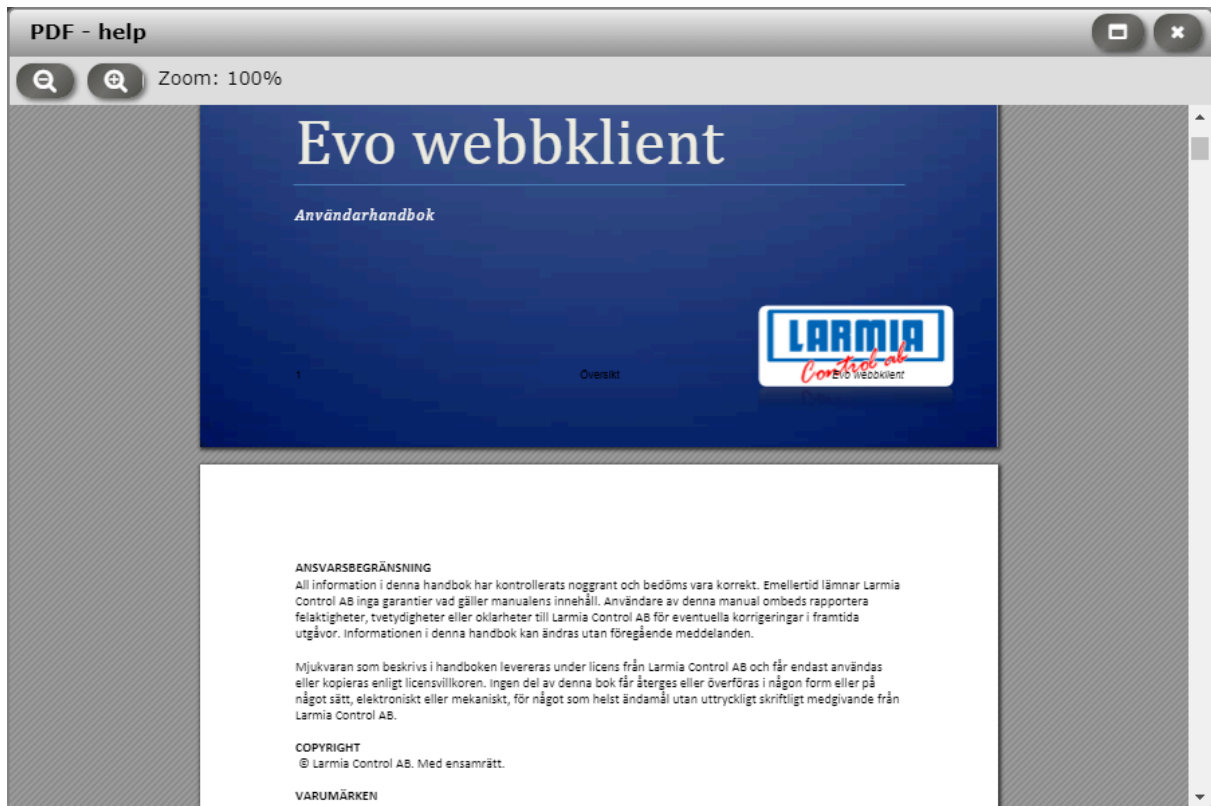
PDF - help

Zoom: 100%

Evo webbklient

Användarhandbok

1 Översikt

LARMIA
Control ab

Evo webbklient

ANSVARSBEGRÄNSNING
All information i denna handbok har kontrollerats noggrant och bedöms vara korrekt. Emellertid lämnar Larmia Control AB inga garantier vad gäller manualens innehåll. Användare av denna manual ombeds rapportera felaktigheter, tvetydigheter eller oklarheter till Larmia Control AB för eventuella korrigeringar i framtida utgåvor. Informationen i denna handbok kan ändras utan föregående meddelanden.

Mjukvaran som beskrivs i handboken levereras under licens från Larmia Control AB och får endast användas eller kopieras enligt licensvillkoren. Ingen del av denna bok får återges eller överföras i någon form eller på något sätt, elektroniskt eller mekaniskt, för något som helst ändamål utan uttryckligt skriftligt medgivande från Larmia Control AB.

COPYRIGHT
© Larmia Control AB. Med ensamrätt.

VARUMÄRKEN